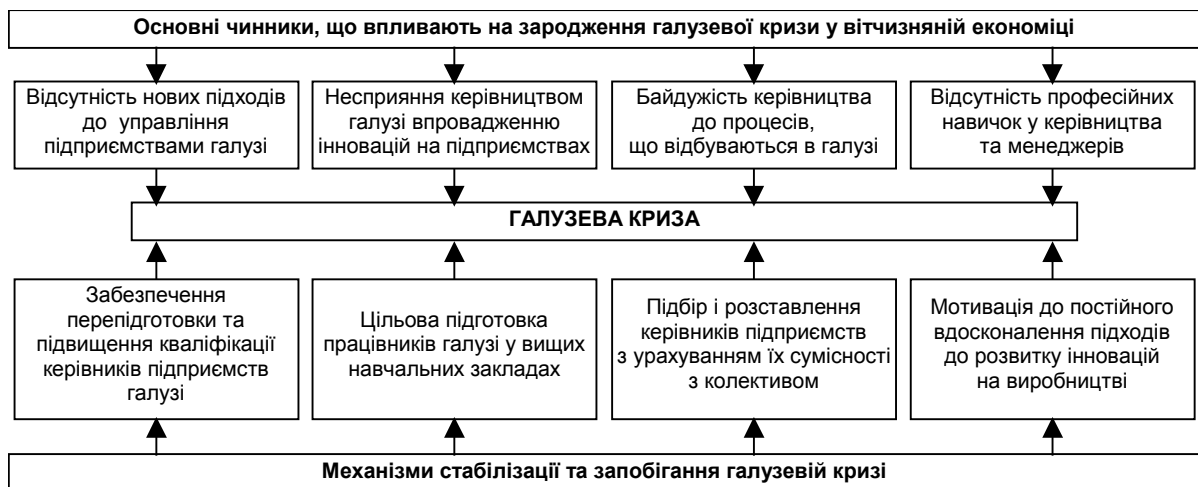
Основні чинники, що впливають на зародження галузевої кризи у вітчизняній економіці

Відсутність нових підходів до управління підприємствами галузі

Несприяння керівництвом галузі впровадженню інновацій на підприємствах

Байдужість керівництва до процесів, що відбуваються в галузі

Відсутність професійних навичок у керівництва та менеджерів

ГАЛУЗЕВА КРИЗА

Забезпечення перепідготовки та підвищення кваліфікації керівників підприємств галузі

Цільова підготовка працівників галузі у вищих навчальних закладах

Підбір і розставлення керівників підприємств з урахуванням їх сумісності з колективом

Мотивація до постійного вдосконалення підходів до розвитку інновацій на виробництві

Механізми стабілізації та запобігання галузевій кризі